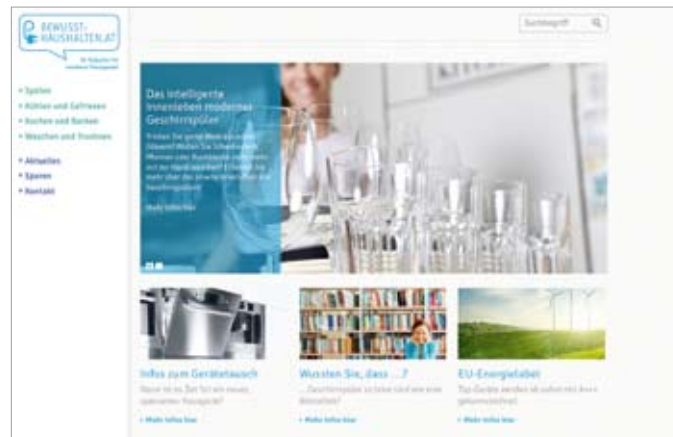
BEWUSST-HAUSHALTEN.AT

Suchbegriff

• Spülen
• Kühlen und Gefrieren
• Kochen und Backen
• Waschen und Trocknen

• Aktuelles
• Sparen
• Kontakt

Das intelligente Innenleben moderner Geschirrspüler

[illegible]

Infos zum Gerätetausch

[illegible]

• Mehr Infos hier

Wussten Sie, dass ...?

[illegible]

• Mehr Infos hier

EU-Energielabel

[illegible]

• Mehr Infos hier